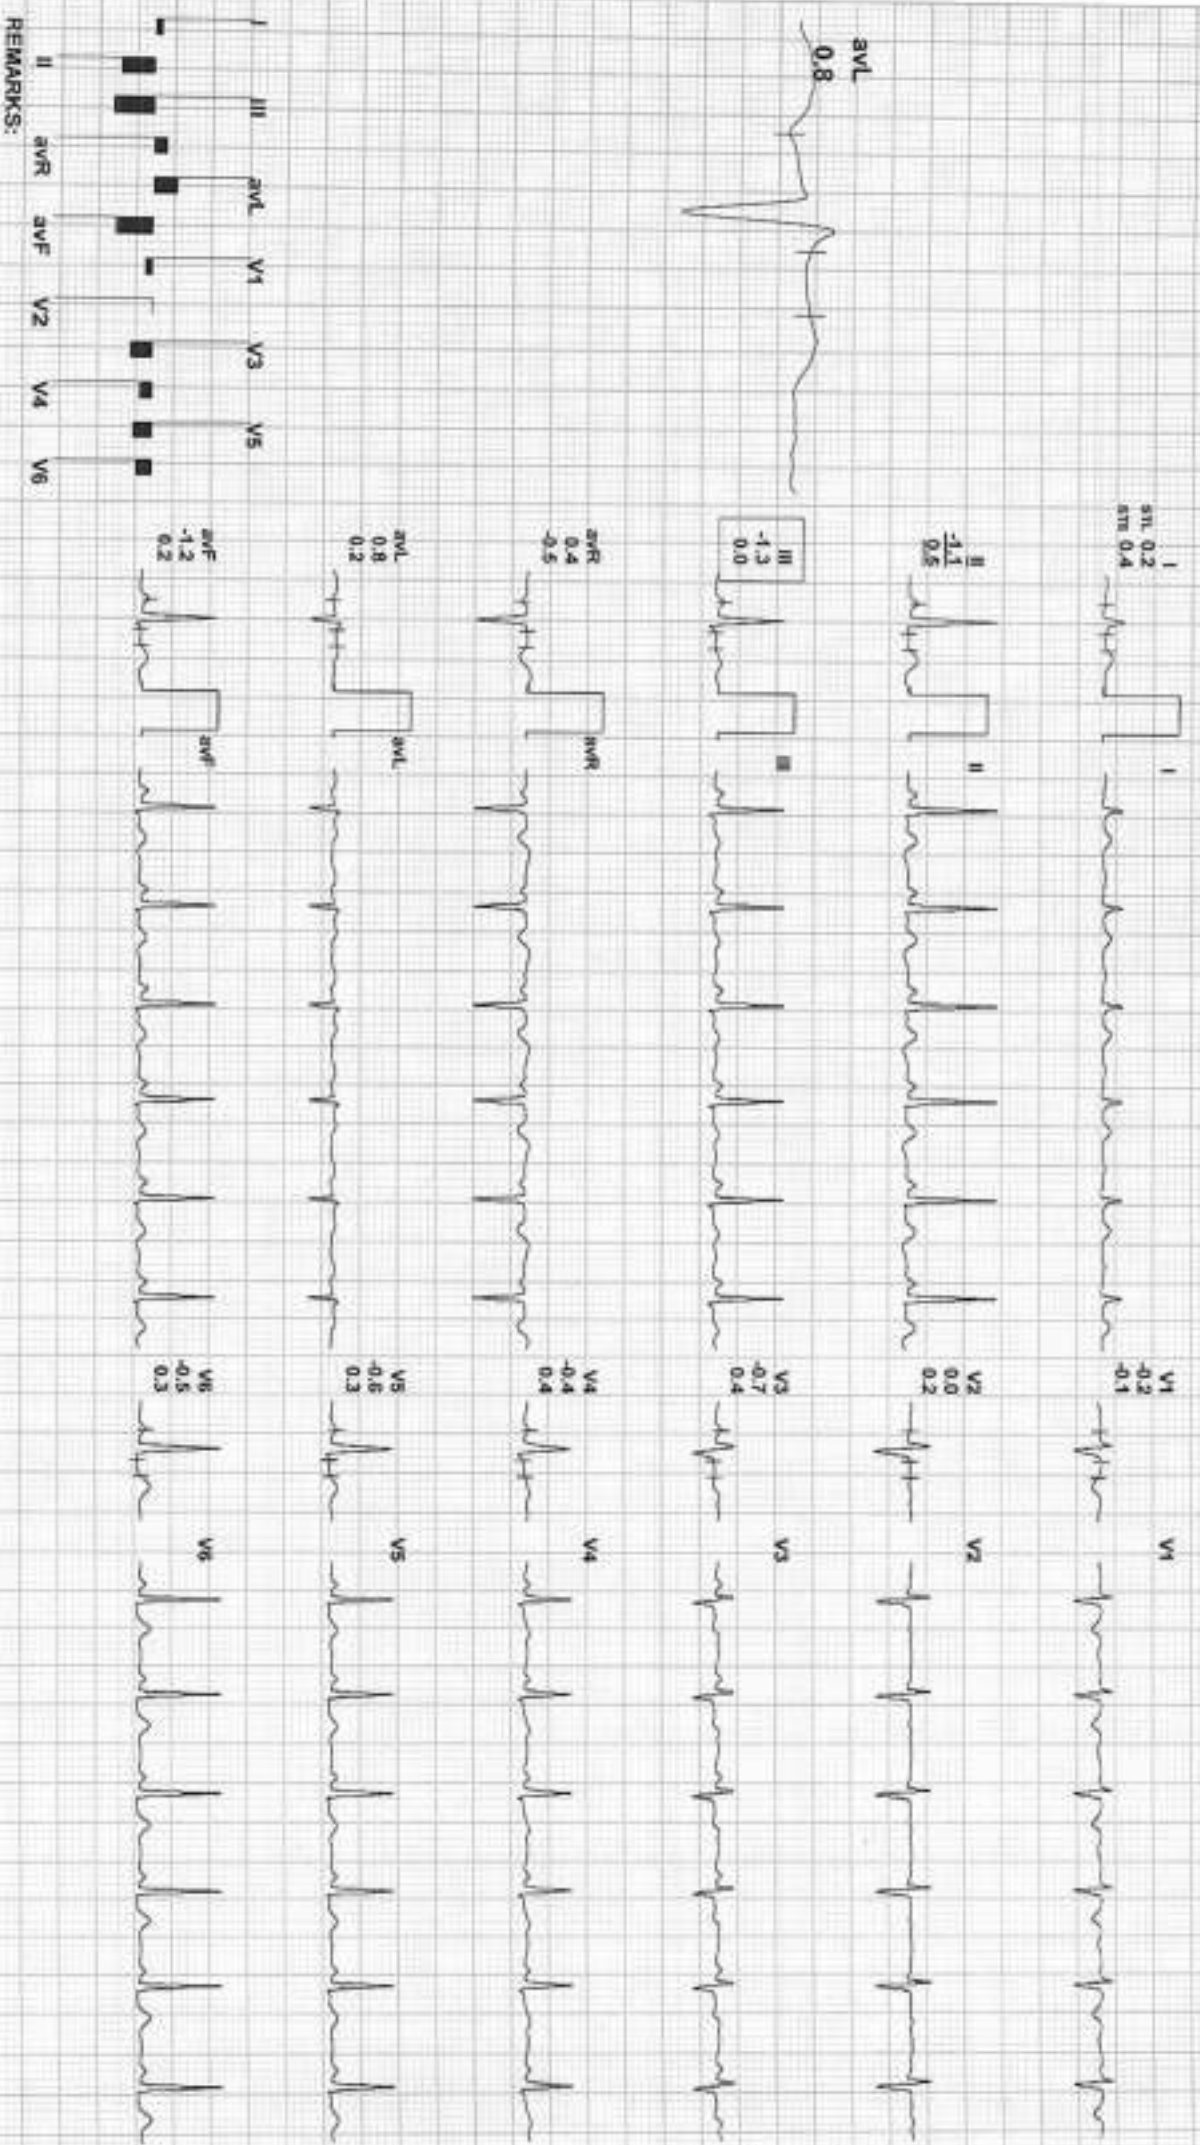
avL
0.8

I
STL 0.2
STM 0.4

I

II
-1.1
0.5

II

III
-1.3
0.0

III

avR
0.4
-0.5

avR

avL
0.8
0.2

avL

avF
-1.2
0.2

avF

V1
-0.2
-0.1

V1

V2
0.0
0.2

V2

V3
-0.7
0.4

V3

V4
-0.4
0.4

V4

V5
-0.6
0.3

V5

V6
-0.5
0.3

V6

I
III
avL
V1
V3
V5

REMARKS:
II
avR
avF
V2
V4
V6